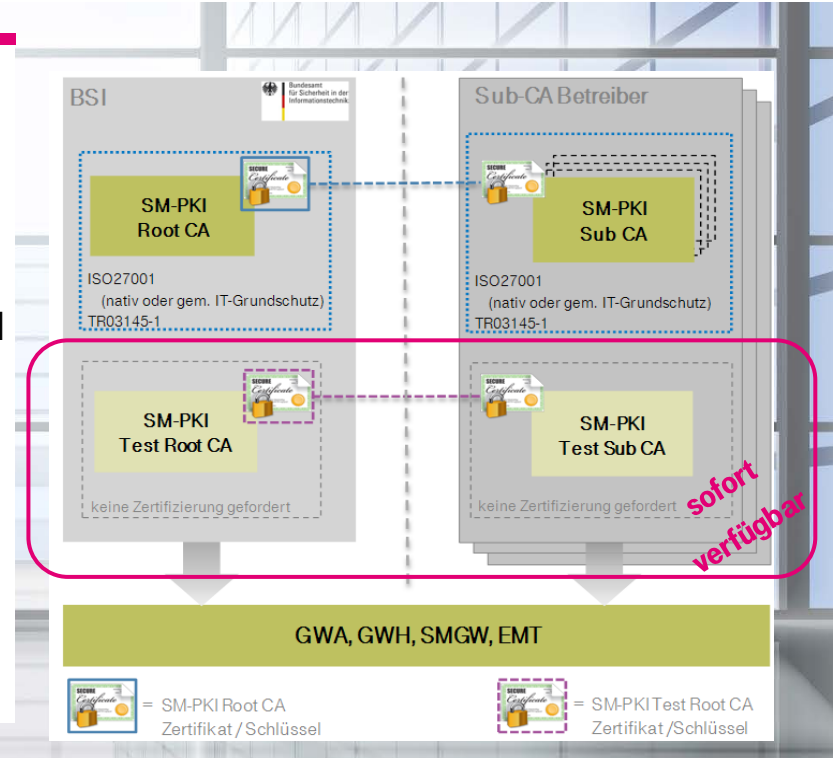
BSI

Bundesamt für Sicherheit in der Informationstechnik

SECURE Certificate

SM-PKI Root CA

ISO27001 (nativ oder gem. IT-Grundschutz) TR03145-1

Sub-CA Betreiber

SECURE Certificate

SM-PKI Sub CA

ISO27001 (nativ oder gem. IT-Grundschutz) TR03145-1

SECURE Certificate

SM-PKI Test Root CA

keine Zertifizierung gefordert

SECURE Certificate

SM-PKI Test Sub CA

keine Zertifizierung gefordert

sofort verfügbar

GWA, GWH, SMGW, EMT

SECURE Certificate = SM-PKI Root CA Zertifikat / Schlüssel

SECURE Certificate = SM-PKI Test Root CA Zertifikat / Schlüssel